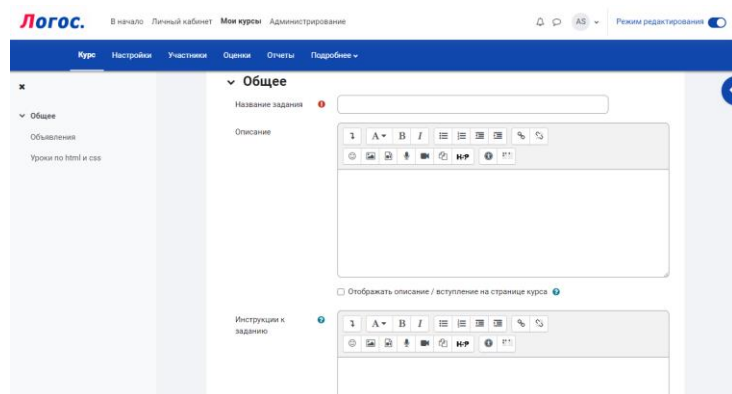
Логос. В начало Личный кабинет Мои курсы Администрирование

AS Режим редактирования

Курс Настройки Участники Оценки Отчеты Подробнее

×

Общее

Объявления

Уроки по html и css

Общее

Название задания

Описание

Отображать описание / вступление на странице курса

Инструкции к заданию